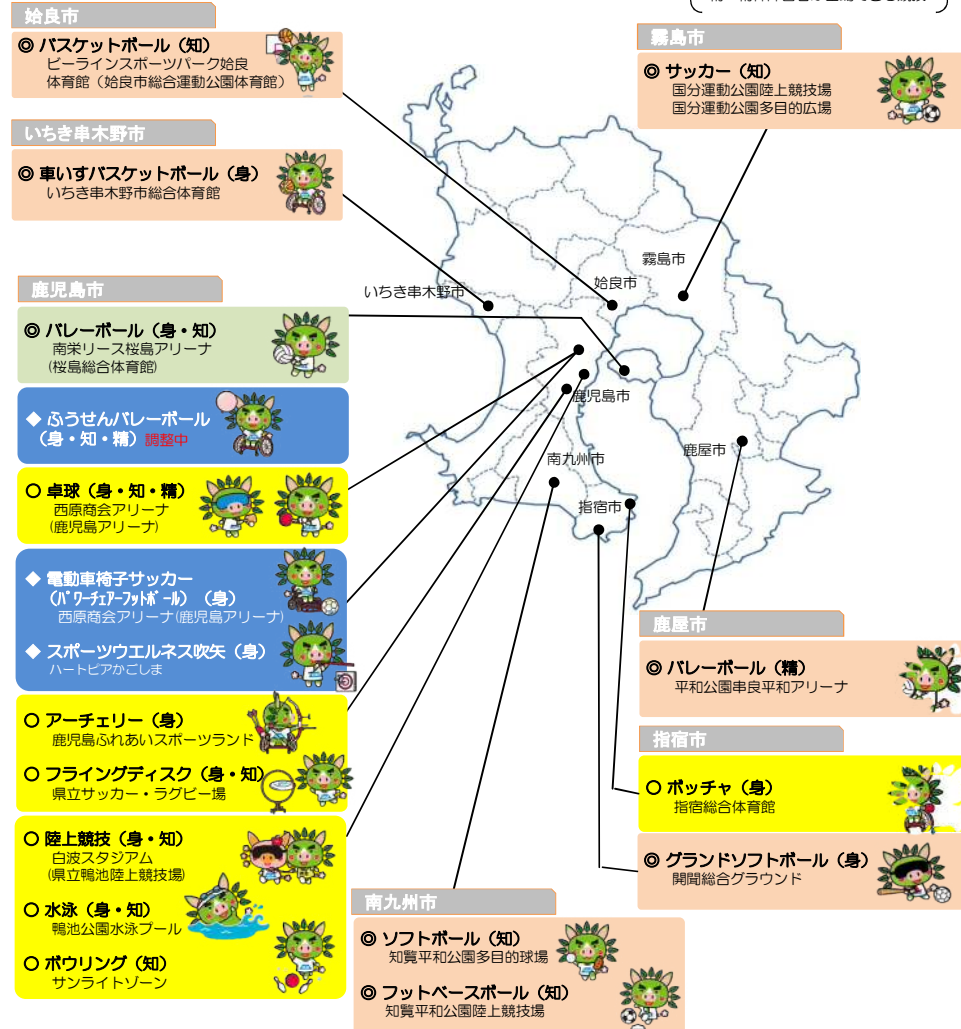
姶良市
◎ バスケットボール（知）
ビーラインスポーツパーク姶良
体育館（姶良市総合運動公園体育館）

いちき串木野市
◎ 車いすバスケットボール（身）
いちき串木野市総合体育館

鹿児島市
◎ バレーボール（身・知）
南栄リース桜島アリーナ
（桜島総合体育館）

◆ ふうせんバレーボール
（身・知・精）調整中

○ 卓球（身・知・精）
西原商会アリーナ
（鹿児島アリーナ）

◆ 電動車椅子サッカー
（パワーチェアーフットボール）（身）
西原商会アリーナ（鹿児島アリーナ）

◆ スポーツウエルネス吹矢（身）
ハートピアかごしま

○ アーチェリー（身）
鹿児島ふれあいスポーツランド

○ フライングディスク（身・知）
県立サッカー・ラグビー場

○ 陸上競技（身・知）
白波スタジアム
（県立鴨池陸上競技場）

○ 水泳（身・知）
鴨池公園水泳プール

○ ボウリング（知）
サンライトボーン

霧島市
◎ サッカー（知）
国分運動公園陸上競技場
国分運動公園多目的広場

霧島市
姶良市
いちき串木野市
鹿児島市
鹿屋市
南九州市
指宿市

鹿屋市
◎ バレーボール（精）
平和公園串良平和アリーナ

指宿市
○ ボッチャ（身）
指宿総合体育館

◎ グランドソフトボール（身）
開聞総合グラウンド

南九州市
◎ ソフトボール（知）
知覧平和公園多目的球場

◎ フットベースボール（知）
知覧平和公園陸上競技場